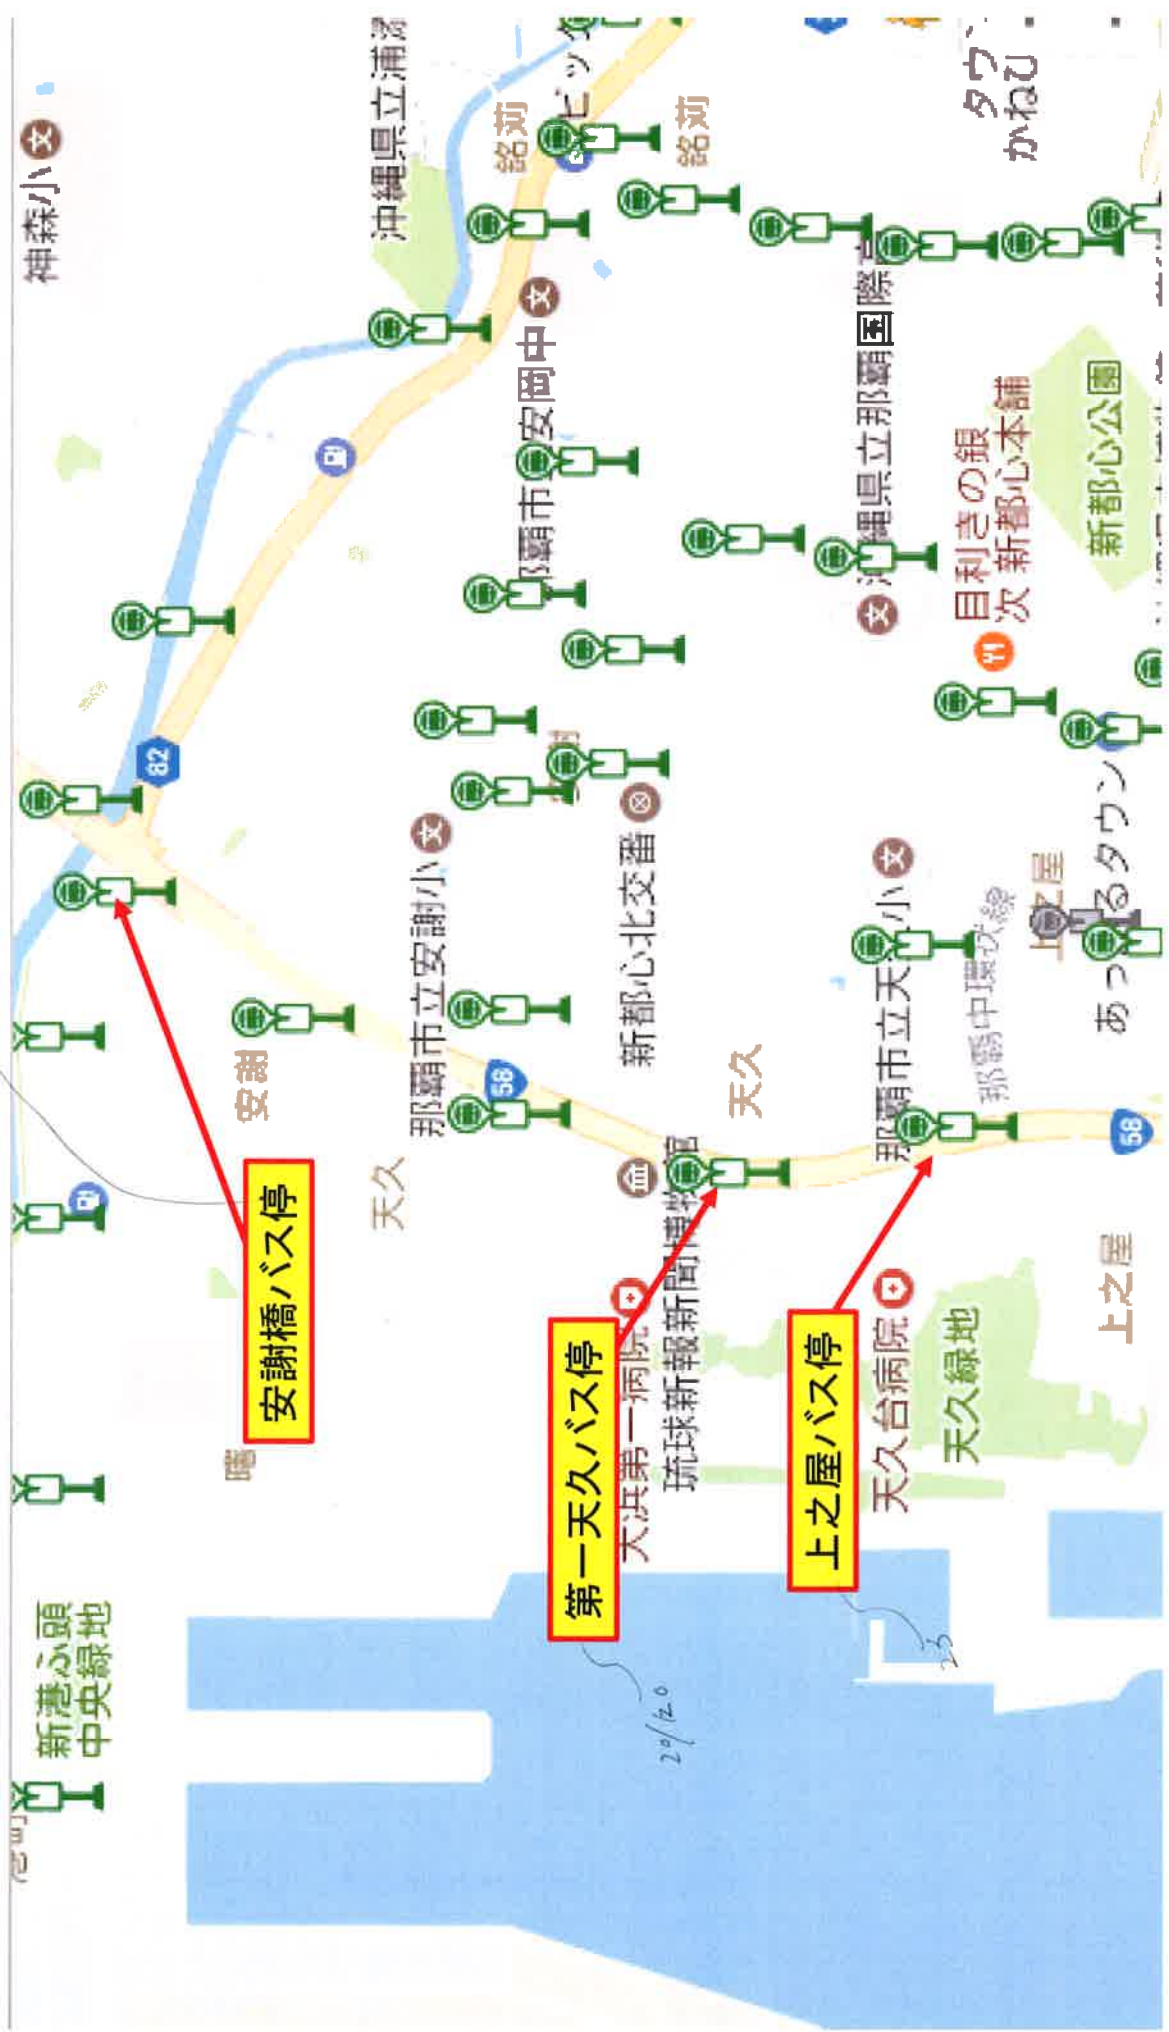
神森小
沖縄県立浦
銘苅
銘苅
ピッ
タウ
かねひ
那覇市立安岡中
沖縄県立那覇国際
目利きの銀次 新都心本舗
新都心公園
82
那覇市立安謝小
新都心北交番
あっぷるタウン
上之屋
那覇市立天久小
那覇中環状線
安謝
58
天久
天久
那覇市立
58
天浜第一病院
琉球新報新聞博物館
天久台病院
天久緑地
上之屋
安謝橋バス停
第一天久バス停
上之屋バス停
新港ふ頭中央緑地